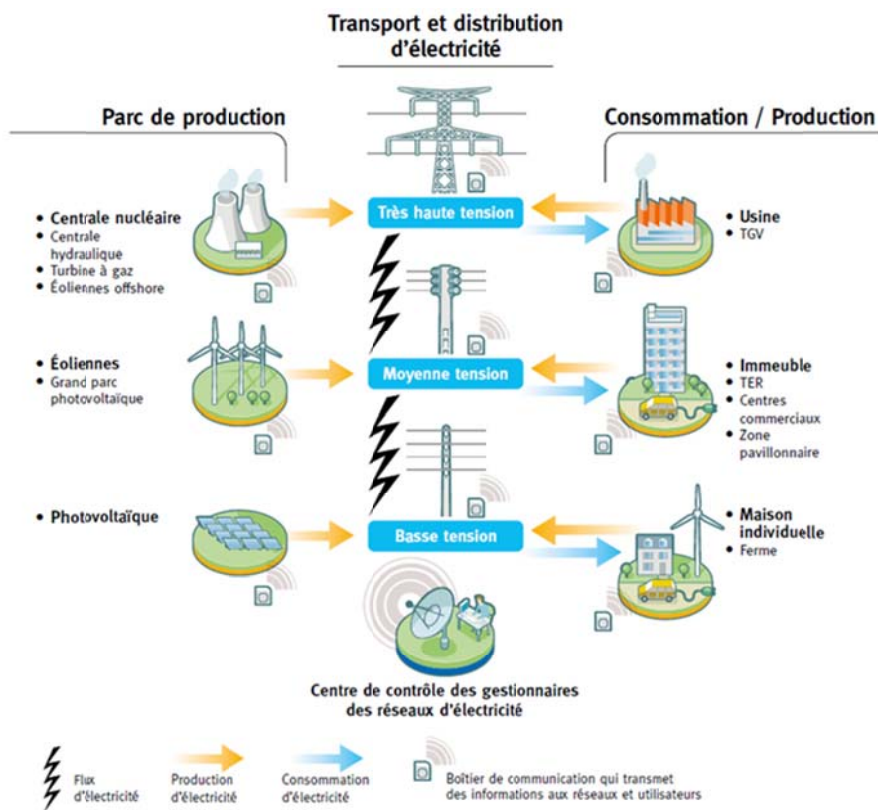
Transport et distribution d'électricité

Parc de production

Consommation / Production

• Centrale nucléaire
• Centrale hydraulique
• Turbine à gaz
• Éoliennes offshore

Très haute tension

• Usine
• TGV

• Éoliennes
• Grand parc photovoltaïque

Moyenne tension

• Immeuble
• TER
• Centres commerciaux
• Zone pavillonnaire

• Photovoltaïque

Basse tension

• Maison individuelle
• Ferme

Centre de contrôle des gestionnaires des réseaux d'électricité

Flux d'électricité

Production d'électricité

Consommation d'électricité

Boîtier de communication qui transmet des informations aux réseaux et utilisateurs